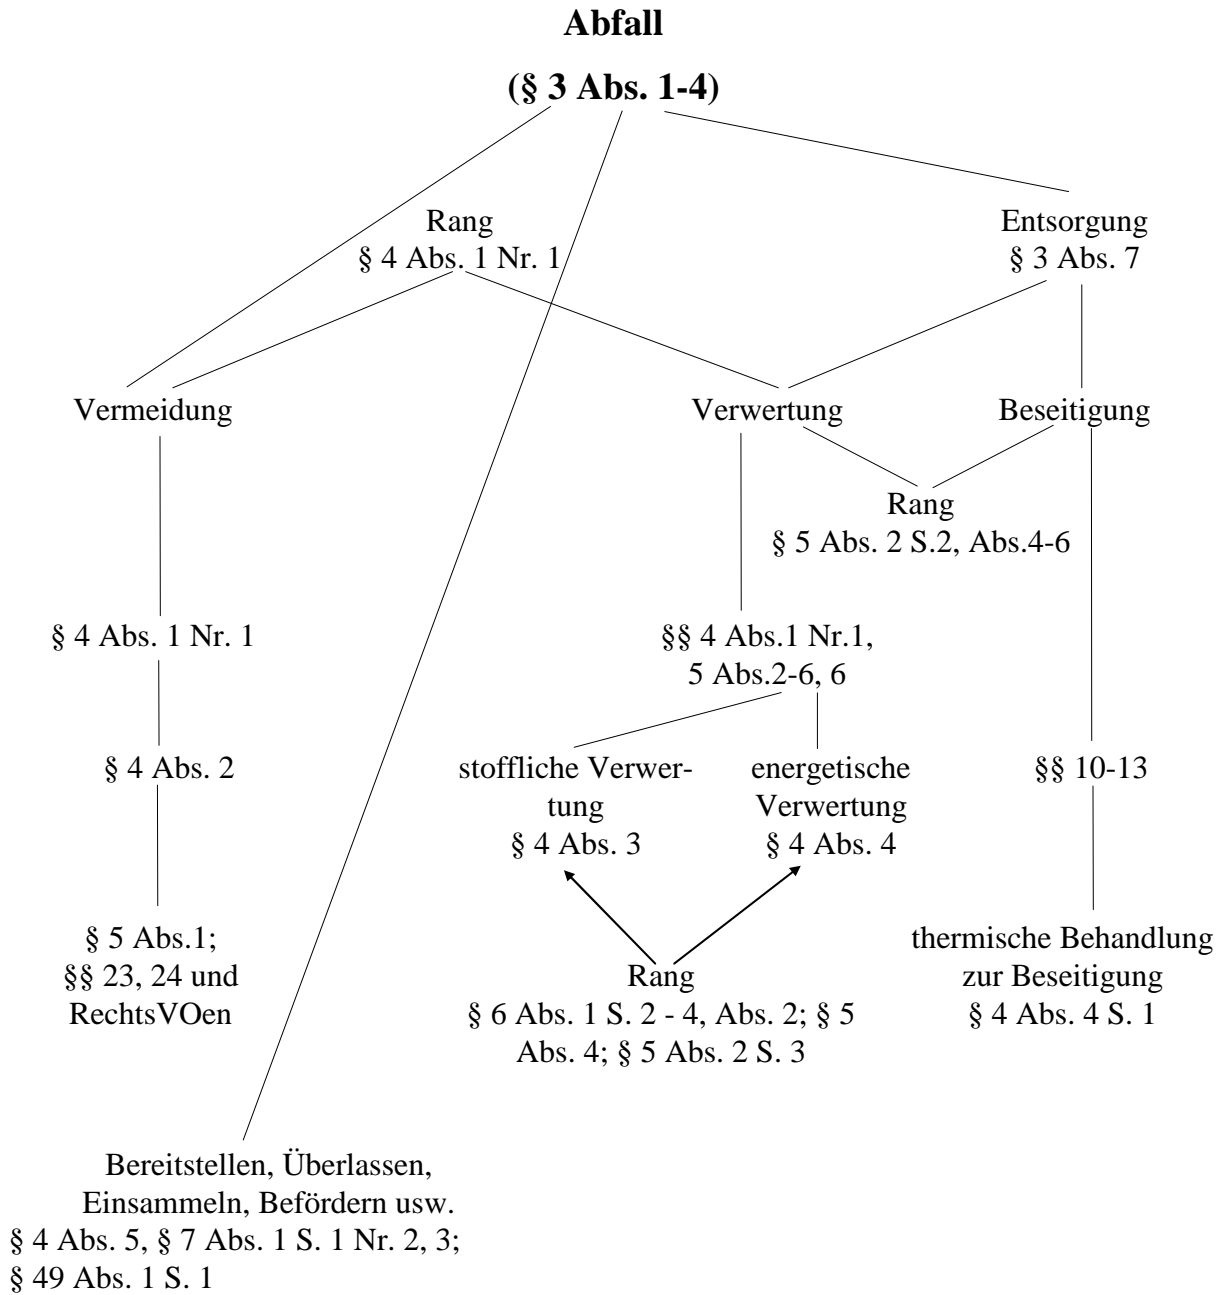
**Abfall**

**(§ 3 Abs. 1-4)**

Rang
§ 4 Abs. 1 Nr. 1

Entsorgung
§ 3 Abs. 7

Vermeidung

Verwertung

Beseitigung

Rang
§ 5 Abs. 2 S.2, Abs.4-6

§ 4 Abs. 1 Nr. 1

§§ 4 Abs.1 Nr.1,
5 Abs.2-6, 6

§ 4 Abs. 2

stoffliche Verwertung
§ 4 Abs. 3

energetische Verwertung
§ 4 Abs. 4

§§ 10-13

§ 5 Abs.1;
§§ 23, 24 und
RechtsVOen

Rang
§ 6 Abs. 1 S. 2 - 4, Abs. 2; § 5 Abs. 4; § 5 Abs. 2 S. 3

thermische Behandlung
zur Beseitigung
§ 4 Abs. 4 S. 1

Bereitstellen, Überlassen,
Einsammeln, Befördern usw.
§ 4 Abs. 5, § 7 Abs. 1 S. 1 Nr. 2, 3;
§ 49 Abs. 1 S. 1